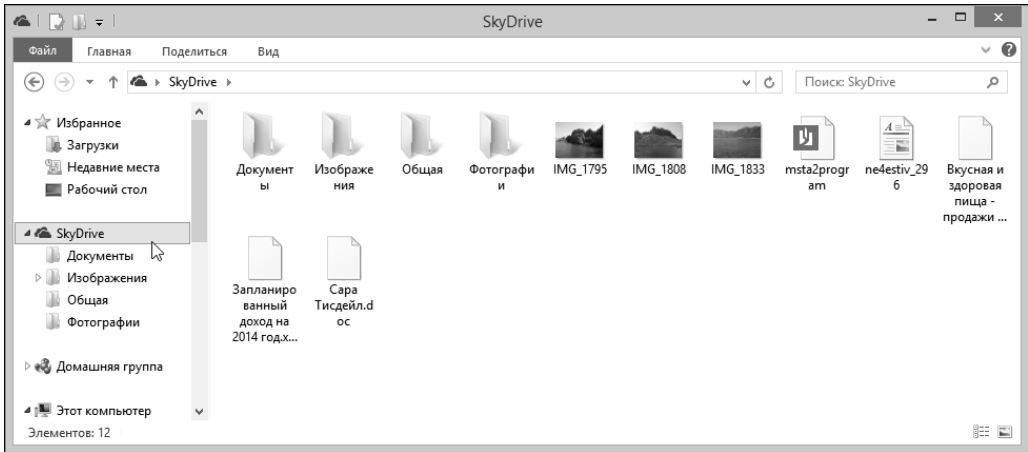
SkyDrive

Файл Главная Поделиться Вид

SkyDrive ›

Поиск: SkyDrive

Избранное
Загрузки
Недавние места
Рабочий стол

SkyDrive
Документы
Изображения
Общая
Фотографии

Домашняя группа

Этот компьютер

Документы

Изображения

Общая

Фотографии

IMG_1795

IMG_1808

IMG_1833

msta2program

ne4estiv_296

Вкусная и здоровая пища - продажи ...

Запланированный доход на 2014 год.х...

Сара Тисдейл.doc

Элементов: 12